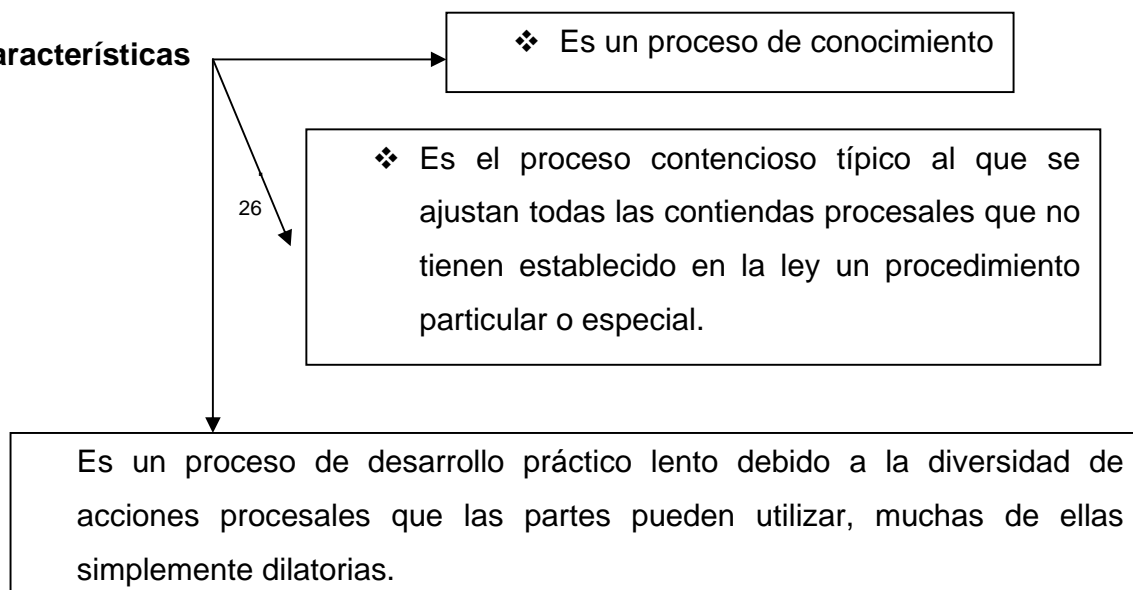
aracterísticas

❖ Es un proceso de conocimiento

❖ Es el proceso contencioso típico al que se ajustan todas las contiendas procesales que no tienen establecido en la ley un procedimiento particular o especial.

26

Es un proceso de desarrollo práctico lento debido a la diversidad de acciones procesales que las partes pueden utilizar, muchas de ellas simplemente dilatorias.